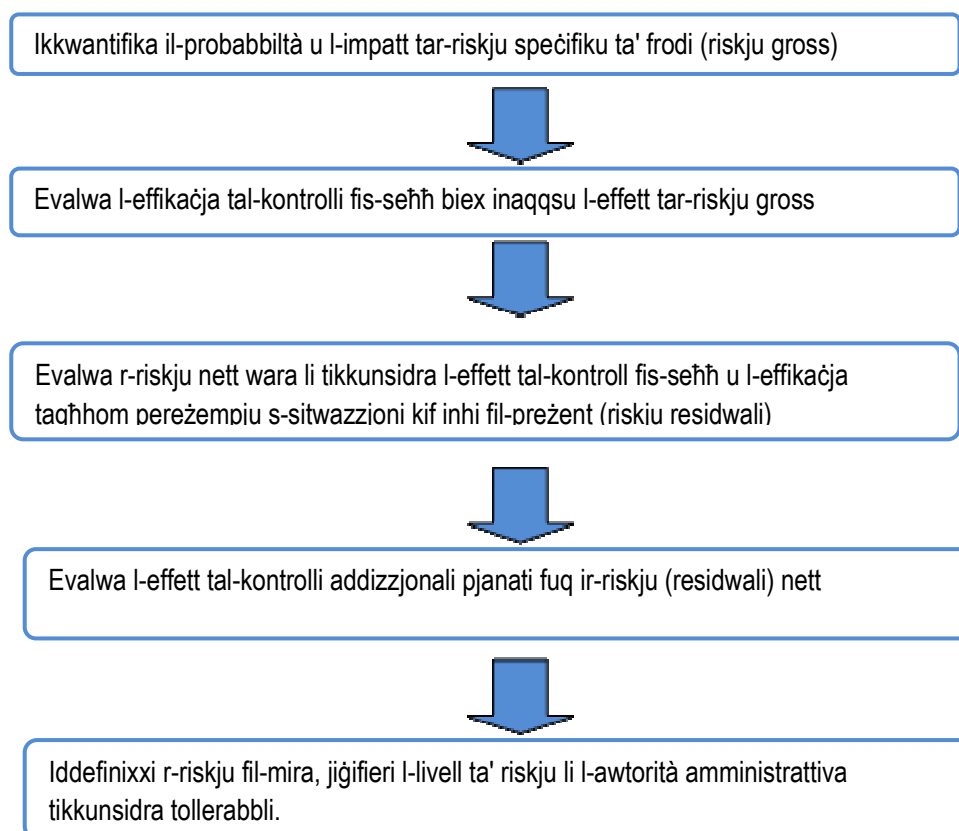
Ikkwantifika il-probabbiltà u l-impatt tar-riskju speċifiku ta' frodi (riskju gross)

Evalwa l-effikaċja tal-kontrolli fis-seħħ biex inaqqsu l-effett tar-riskju gross

Evalwa r-riskju nett wara li tikkunsidra l-effett tal-kontroll fis-seħħ u l-effikaċja tagħhom pereżempju s-sitwazzjoni kif inhi fil-preżent (riskju residwali)

Evalwa l-effett tal-kontrolli addizzjonali pjanati fuq ir-riskju (residwali) nett

Iddefinixxi r-riskju fil-mira, jiġifieri l-livell ta' riskju li l-awtorità amministrattiva tikkunsidra tollerabbli.